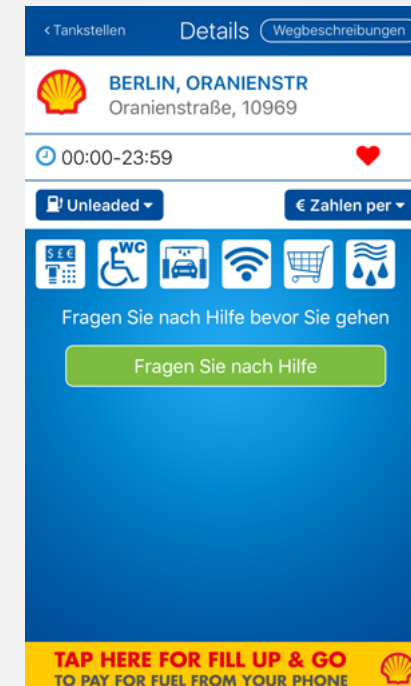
< Tankstellen
Details
Wegbeschreibungen

BERLIN, ORANIENSTR
Oranienstraße, 10969

00:00-23:59

Unleaded
€ Zahlen per

$ £ €
WC

Fragen Sie nach Hilfe bevor Sie gehen

Fragen Sie nach Hilfe

TAP HERE FOR FILL UP & GO
TO PAY FOR FUEL FROM YOUR PHONE